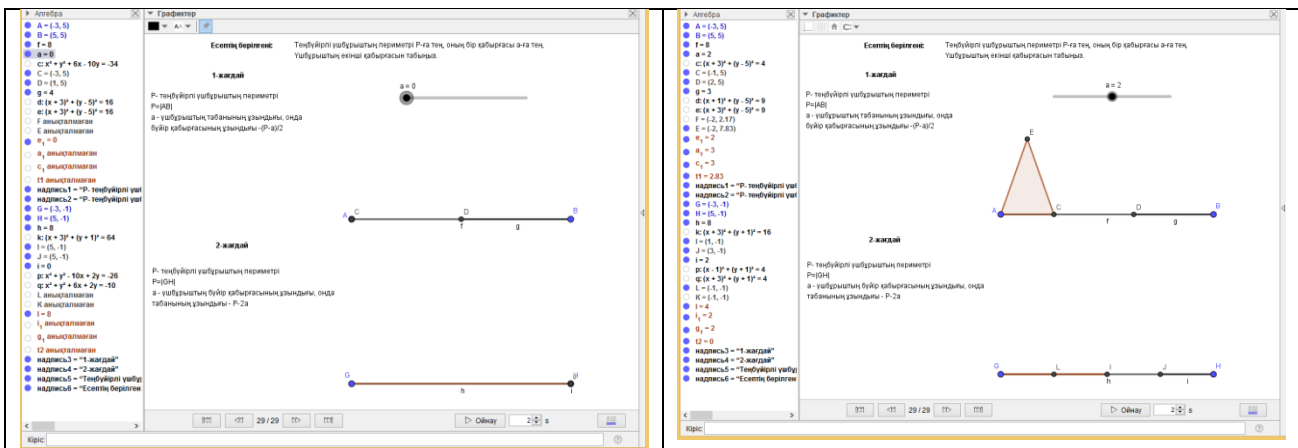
Алгебра
A = (-3, 5)
B = (5, 5)
f = 8
a = 0
c: x² + y² + 6x - 10y = -34
C = (-3, 5)
D = (1, 5)
g = 4
d: (x + 3)² + (y - 5)² = 16
e: (x + 3)² + (y - 5)² = 16
F анықталмаған
E анықталмаған
$e_1$ = 0
$a_1$ анықталмаған
$c_1$ анықталмаған
t1 анықталмаған
надпись1 = "P- теңбүйірлі ұш
надпись2 = "P- теңбүйірлі ұш
G = (-3, -1)
H = (5, -1)
h = 8
k: (x + 3)² + (y + 1)² = 64
I = (5, -1)
J = (5, -1)
i = 0
p: x² + y² - 10x + 2y = -26
q: x² + y² + 6x + 2y = -10
L анықталмаған
K анықталмаған
l = 8
$i_1$ анықталмаған
$g_1$ анықталмаған
t2 анықталмаған
надпись3 = "1-жағдай"
надпись4 = "2-жағдай"
надпись5 = "Теңбүйірлі ұшбұ
надпись6 = "Есептің берілген

Графиктер

Есептің берілгені: Теңбүйірлі ұшбұрыштың периметрі P-ға тең, оның бір қабырғасы a-ға тең. Ұшбұрыштың екінші қабырғасын табыңыз.

1-жағдай

a = 0

P- теңбүйірлі ұшбұрыштың периметрі
P=|AB|
a - ұшбұрыштың табанының ұзындығы, онда бүйір қабырғасының ұзындығы -(P-a)/2

A D B
f g

2-жағдай

P- теңбүйірлі ұшбұрыштың периметрі
P=|GH|
a - ұшбұрыштың бүйір қабырғасының ұзындығы, онда табанының ұзындығы - P-2a

G JH
h I

29 / 29 Ойнау 2 s

Кіріс:

Алгебра
A = (-3, 5)
B = (5, 5)
f = 8
a = 2
c: (x + 3)² + (y - 5)² = 4
C = (-1, 5)
D = (2, 5)
g = 3
d: (x + 1)² + (y - 5)² = 9
e: (x + 3)² + (y - 5)² = 9
F = (-2, 2.17)
E = (-2, 7.83)
$e_1$ = 2
$a_1$ = 3
$c_1$ = 3
t1 = 2.83
надпись1 = "P- теңбүйірлі ұш
надпись2 = "P- теңбүйірлі ұш
G = (-3, -1)
H = (5, -1)
h = 8
k: (x + 3)² + (y + 1)² = 16
I = (1, -1)
J = (3, -1)
i = 2
p: (x - 1)² + (y + 1)² = 4
q: (x + 3)² + (y + 1)² = 4
L = (-1, -1)
K = (-1, -1)
l = 4
$i_1$ = 2
$g_1$ = 2
t2 = 0
надпись3 = "1-жағдай"
надпись4 = "2-жағдай"
надпись5 = "Теңбүйірлі ұшбұ
надпись6 = "Есептің берілген

Графиктер

Есептің берілгені: Теңбүйірлі ұшбұрыштың периметрі P-ға тең, оның бір қабырғасы a-ға тең. Ұшбұрыштың екінші қабырғасын табыңыз.

1-жағдай

a = 2

P- теңбүйірлі ұшбұрыштың периметрі
P=|AB|
a - ұшбұрыштың табанының ұзындығы, онда бүйір қабырғасының ұзындығы -(P-a)/2

E
A C D B
f g

2-жағдай

P- теңбүйірлі ұшбұрыштың периметрі
P=|GH|
a - ұшбұрыштың бүйір қабырғасының ұзындығы, онда табанының ұзындығы - P-2a

G L I J H
h i

29 / 29 Ойнау 2 s

Кіріс: